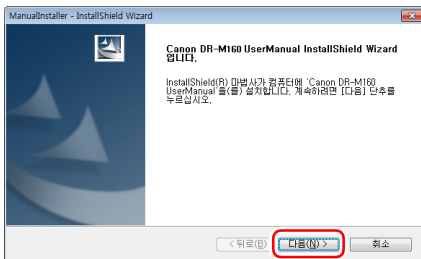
ManualInstaller - InstallShield Wizard

Canon DR-M160 UserManual InstallShield Wizard 입니다.

InstallShield(R) 마법사가 컴퓨터에 'Canon DR-M160 UserManual'을(를) 설치합니다. 계속하려면 [다음] 단추를 누르십시오.

< 뒤로(B)
다음(N) >
취소